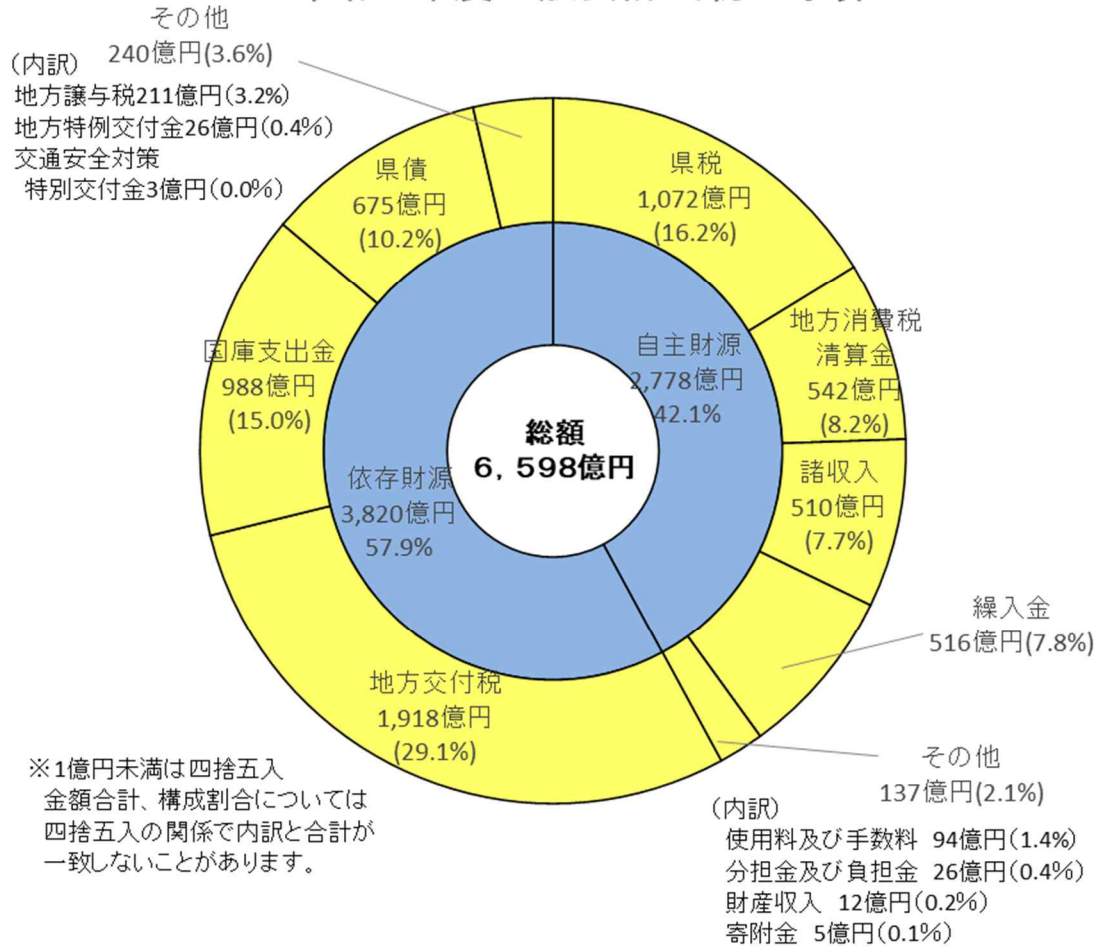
その他
240億円(3.6%)

(内訳)
地方譲与税211億円(3.2%)
地方特例交付金26億円(0.4%)
交通安全対策
特別交付金3億円(0.0%)

県債
675億円
(10.2%)

県税
1,072億円
(16.2%)

地方消費税
清算金
542億円
(8.2%)

国庫支出金
988億円
(15.0%)

自主財源
2,778億円
42.1%

総額
6,598億円

依存財源
3,820億円
57.9%

諸収入
510億円
(7.7%)

繰入金
516億円(7.8%)

地方交付税
1,918億円
(29.1%)

※1億円未満は四捨五入
金額合計、構成割合については
四捨五入の関係で内訳と合計が
一致しないことがあります。

その他
137億円(2.1%)

(内訳)
使用料及び手数料 94億円(1.4%)
分担金及び負担金 26億円(0.4%)
財産収入 12億円(0.2%)
寄附金 5億円(0.1%)